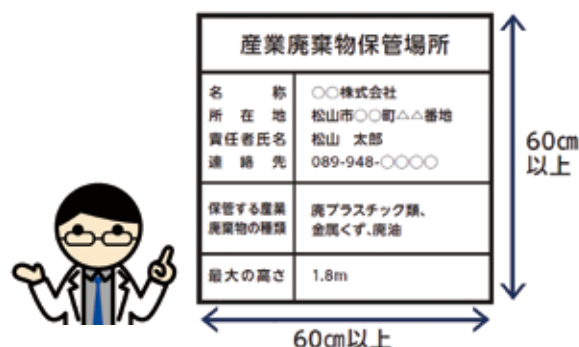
産業廃棄物保管場所

| | |
|---|---|
| 名　　称 | ○○株式会社 |
| 所　在　地 | 松山市○○町△△番地 |
| 責任者氏名 | 松山　太郎 |
| 連　絡　先 | 089-948-○○○○ |
| 保管する産業廃棄物の種類 | 廃プラスチック類、金属くず、廃油 |
| 最大の高さ | 1.8m |

60cm以上

60cm以上